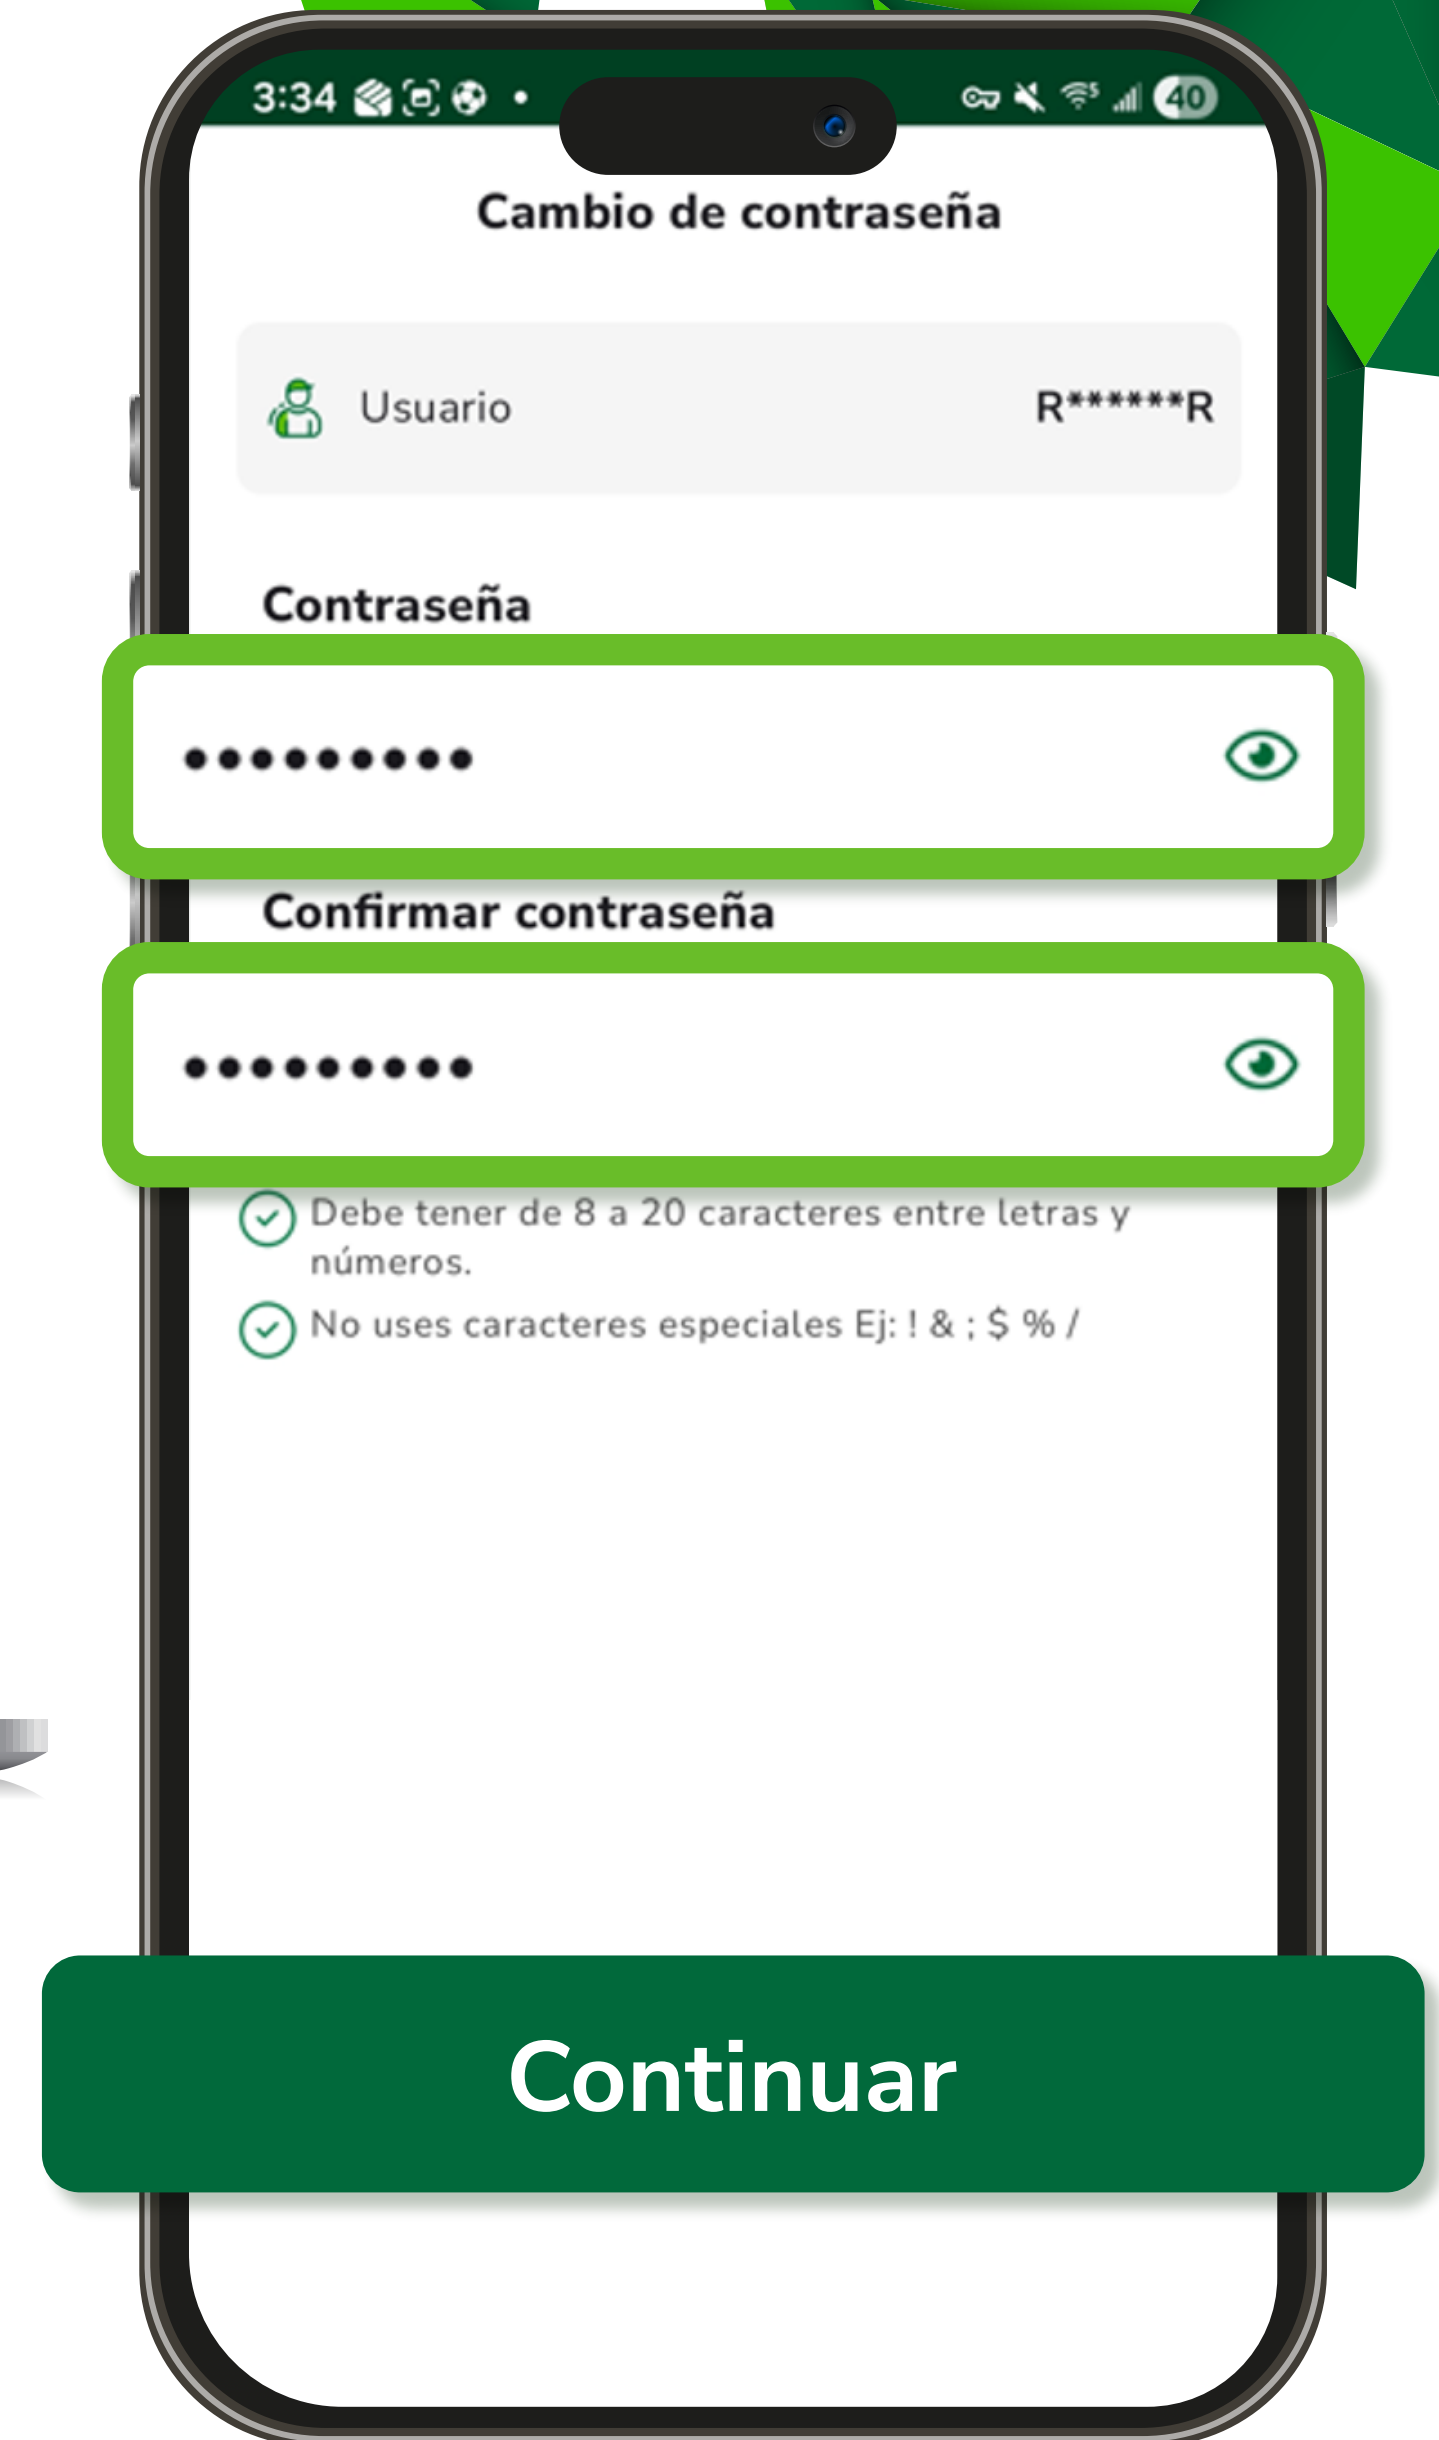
3:34 •

40

Cambio de contraseña

Usuario R******R

Contraseña

••••••••••

Confirmar contraseña

••••••••••

Debe tener de 8 a 20 caracteres entre letras y números.

No uses caracteres especiales Ej: ! & ; $ % /

Continuar